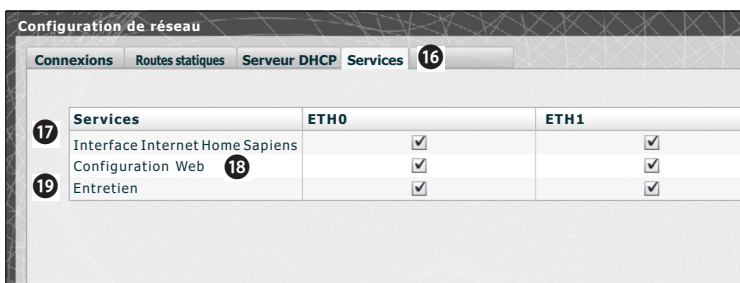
Configuration de réseau

Connexions | Routes statiques | Serveur DHCP | Services

16

17

18

19

| Services | ETH0 | ETH1 |
|---|---|---|
| Interface Internet Home Sapiens | ☑ | ☑ |
| Configuration Web | ☑ | ☑ |
| Entretien | ☑ | ☑ |